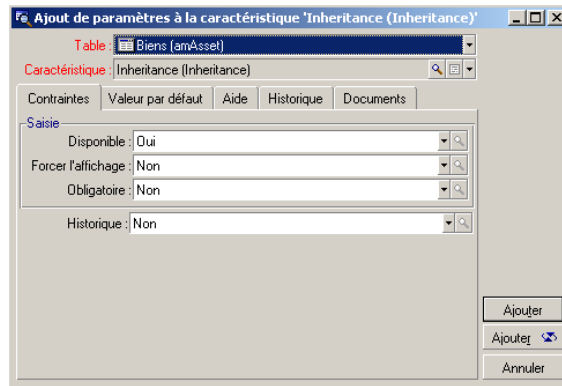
Ajout de paramètres à la caractéristique 'Inheritance (Inheritance)'

Table : Biens (amAsset)

Caractéristique : Inheritance (Inheritance)

Contraintes | Valeur par défaut | Aide | Historique | Documents

Saisie

Disponible : Oui

Forcer l'affichage : Non

Obligatoire : Non

Historique : Non

Ajouter

Ajouter

Annuler